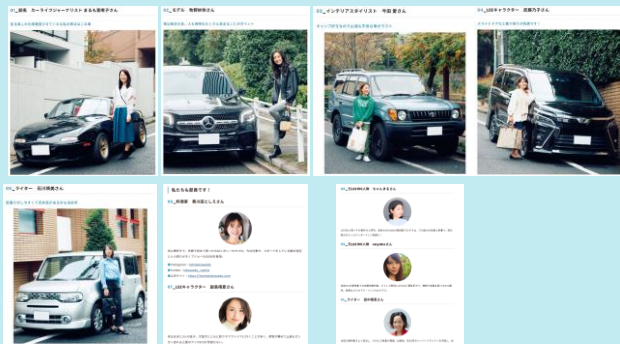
01_部長 カーライフジャーナリスト まるも亜希子さん

02_モデル 寺野仁美さん

03_インテリアスタイリスト 今田 愛さん

04_レE0キャラクター 近藤乃子さん

05_ライター 石川 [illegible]さん

私たちも参戦です!

01_所属部 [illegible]

02_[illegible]

03_ライター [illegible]